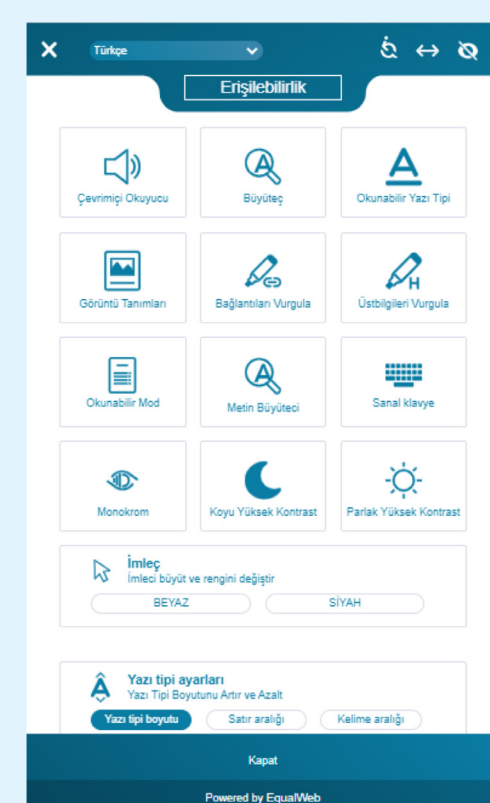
Türkçe

Erişilebilirlik

Çevrimiçi Okuyucu

Büyüteç

Okunabilir Yazı Tipi

Görüntü Tanımları

Bağlantıları Vurgula

Üstbilgileri Vurgula

Okunabilir Mod

Metin Büyüteci

Sanal klavye

Monokrom

Koyu Yüksek Kontrast

Parlak Yüksek Kontrast

İmleç
İmleci büyüt ve rengini değiştir

BEYAZ

SİYAH

Yazı tipi ayarları
Yazı Tipi Boyutunu Artır ve Azalt

Yazı tipi boyutu

Satır aralığı

Kelime aralığı

Kapat

Powered by EqualWeb